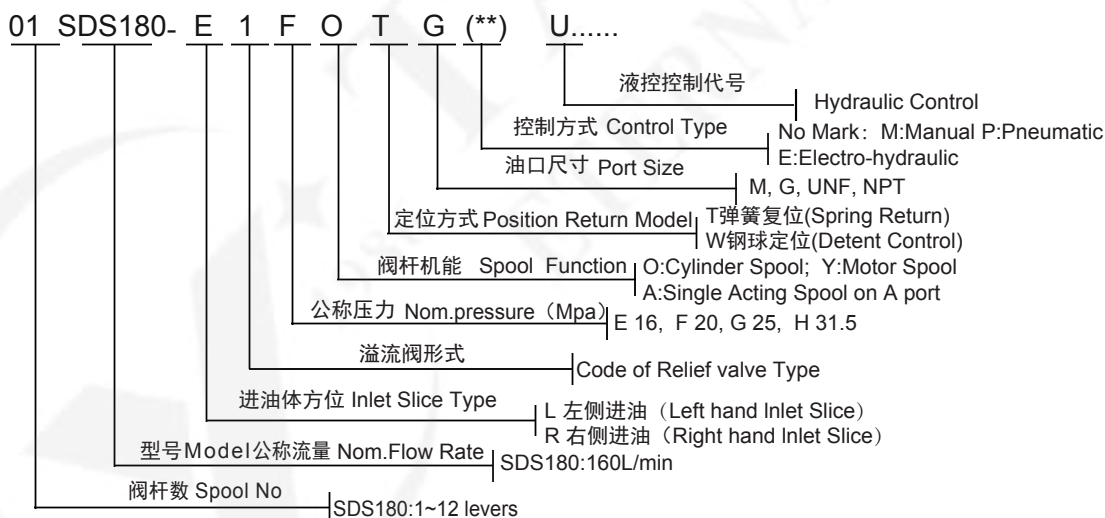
01 SDS180- E 1 F O T G (**) U......

液控控制代号
Hydraulic Control

控制方式 Control Type
No Mark：M:Manual P:Pneumatic
E:Electro-hydraulic

油口尺寸 Port Size
M, G, UNF, NPT

定位方式 Position Return Model
T弹簧复位(Spring Return)
W钢球定位(Detent Control)

阀杆机能 Spool Function
O:Cylinder Spool; Y:Motor Spool
A:Single Acting Spool on A port

公称压力 Nom.pressure（Mpa）
E 16, F 20, G 25, H 31.5

溢流阀形式
Code of Relief valve Type

进油体方位 Inlet Slice Type
L 左侧进油（Left hand lnlet Slice）
R 右侧进油（Right hand lnlet Slice）

型号Model公称流量 Nom.Flow Rate
SDS180:160L/min

阀杆数 Spool No
SDS180:1~12 levers